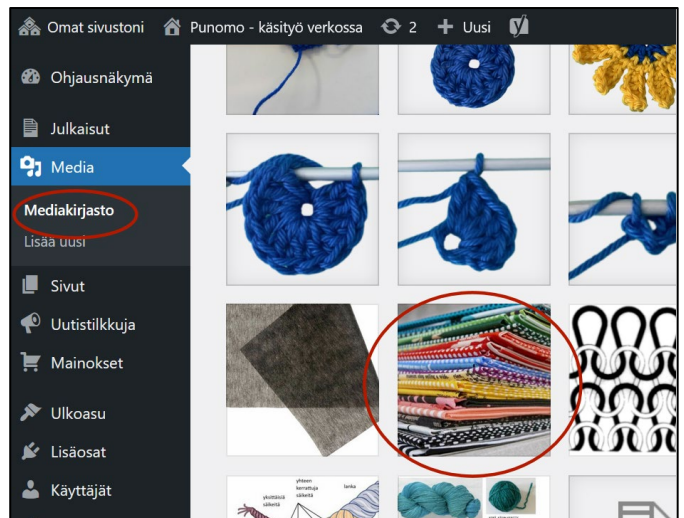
Omat sivustoni   Punomo - käsityö verkossa   2   Uusi

Ohjausnäkymä

Julkaisut

Media

Mediakirjasto

Lisää uusi

Sivut

Uutistilkkuja

Mainokset

Ulkoasu

Lisäosat

Käyttäjät

yhteen kerrattuja säikeitä

yksittäisiä säikeitä

lanka